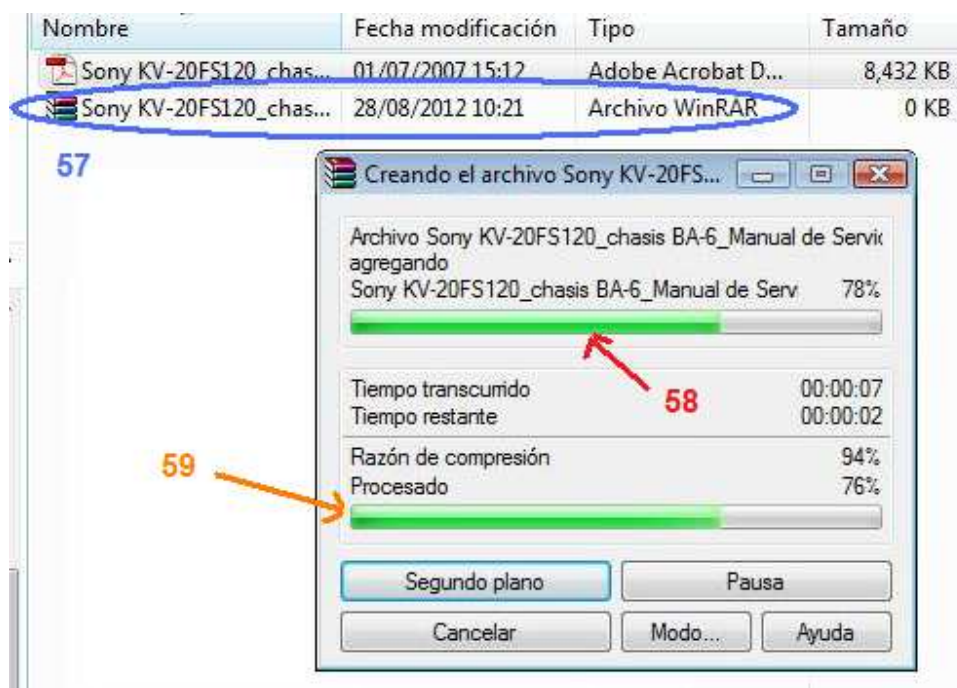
| Nombre | Fecha modificación | Tipo | Tamaño |
|---|---|---|---|
| Sony KV-20FS120_chas... | 01/07/2007 15:12 | Adobe Acrobat D... | 8,432 KB |
| Sony KV-20FS120_chas... | 28/08/2012 10:21 | Archivo WinRAR | 0 KB |

57

Creando el archivo Sony KV-20FS...

Archivo Sony KV-20FS120_chasis BA-6_Manual de Servic
agregando
Sony KV-20FS120_chasis BA-6_Manual de Serv 78%

58

Tiempo transcurrido 00:00:07
Tiempo restante 00:00:02

59

Razón de compresión 94%
Procesado 76%

Segundo plano
Pausa
Cancelar
Modo...
Ayuda